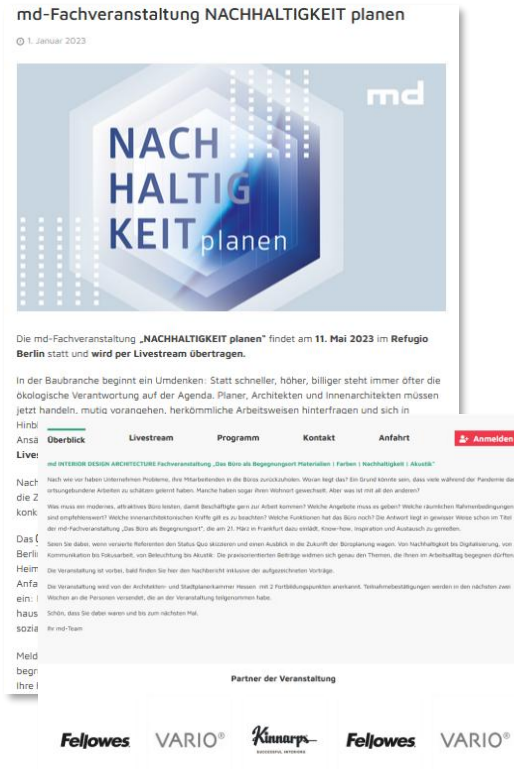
md-Fachveranstaltung NACHHALTIGKEIT planen

1. Januar 2023

md

NACH
HALTIG
KEIT planen

Die md-Fachveranstaltung „NACHHALTIGKEIT planen" findet am 11. Mai 2023 im Refugio Berlin statt und wird per Livestream übertragen.

In der Baubranche beginnt ein Umdenken: Statt schneller, höher, billiger steht immer öfter die ökologische Verantwortung auf der Agenda. Planer, Architekten und Innenarchitekten müssen jetzt handeln, mutig vorangehen, herkömmliche Arbeitsweisen hinterfragen und sich in Hinbl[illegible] Ansä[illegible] Live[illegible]

Nach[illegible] die Z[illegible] konk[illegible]

Das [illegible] Berli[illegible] Heim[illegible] Anfa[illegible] ein: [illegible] haus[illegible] sozia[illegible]

Meld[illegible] begr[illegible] Ihre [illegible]

Überblick Livestream Programm Kontakt Anfahrt Anmelden

md INTERIOR DESIGN ARCHITECTURE Fachveranstaltung „Das Büro als Begegnungsort Materialien | Farben | Nachhaltigkeit | Akustik"

Nach wie vor haben Unternehmen Probleme, ihre Mitarbeitenden in die Büros zurückzuholen. Woran liegt das? Ein Grund könnte sein, dass viele während der Pandemie das ortsungebundene Arbeiten zu schätzen gelernt haben. Manche haben sogar ihren Wohnort gewechselt. Aber was ist mit all den anderen?

Was muss ein modernes, attraktives Büro leisten, damit Beschäftigte gern zur Arbeit kommen? Welche Angebote muss es geben? Welche räumlichen Rahmenbedingungen sind empfehlenswert? Welche innenarchitektonischen Kniffe gilt es zu beachten? Welche Funktionen hat das Büro noch? Die Antwort liegt in gewisser Weise schon im Titel der md-Fachveranstaltung „Das Büro als Begegnungsort", die am 21. März in Frankfurt dazu einlädt, Know-how, Inspiration und Austausch zu genießen.

Seien Sie dabei, wenn versierte Referenten den Status Quo skizzieren und einen Ausblick in die Zukunft der Büroplanung wagen. Von Nachhaltigkeit bis Digitalisierung, von Kommunikation bis Fokusarbeit, von Beleuchtung bis Akustik: Die praxisorientierten Beiträge widmen sich genau den Themen, die Ihnen im Arbeitsalltag begegnen dürften.

Die Veranstaltung ist vorbei, bald finden Sie hier den Nachbericht inklusive der aufgezeichneten Vorträge.

Die Veranstaltung wird von der Architekten- und Stadtplanerkammer Hessen mit 2 Fortbildungspunkten anerkannt. Teilnahmebestätigungen werden in den nächsten zwei Wochen an die Personen versendet, die an der Veranstaltung teilgenommen habe.

Schön, dass Sie dabei waren und bis zum nächsten Mal.

Ihr md-Team

Partner der Veranstaltung

Fellowes VARIO® Kinnarps SUCCESSFUL INTERIORS Fellowes VARIO®